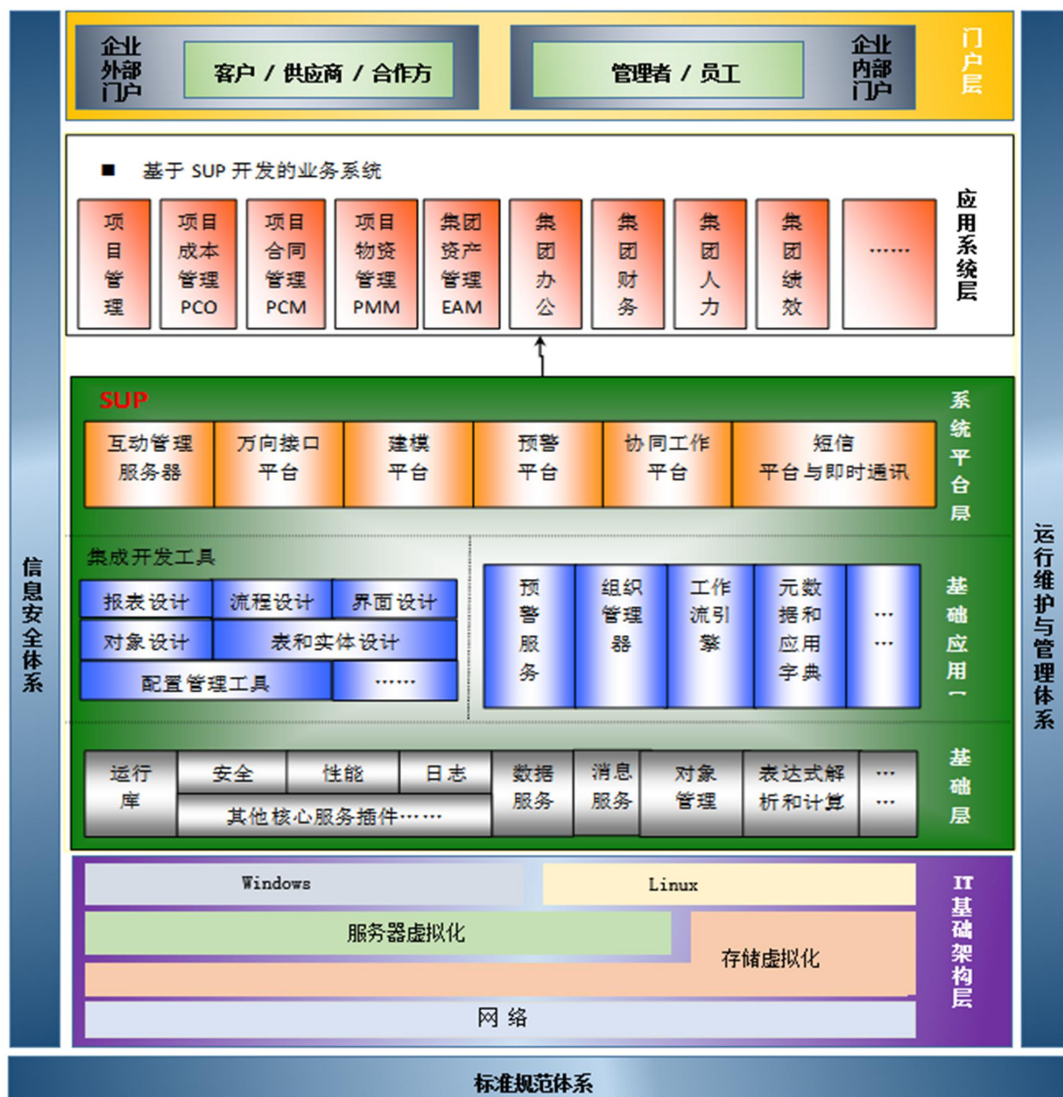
信息安全体系

企业外部门户
客户 / 供应商 / 合作方
管理者 / 员工
企业内部门户
门户层

■ 基于 SUP 开发的业务系统
项目管理
项目成本管理 PCO
项目合同管理 PCM
项目物资管理 PMM
集团资产管理 EAM
集团办公
集团财务
集团人力
集团绩效
……
应用系统层

SUP
互动管理服务器
万向接口平台
建模平台
预警平台
协同工作平台
短信平台与即时通讯
系统平台层

集成开发工具
报表设计
流程设计
界面设计
对象设计
表和实体设计
配置管理工具
……
预警服务
组织管理器
工作流引擎
元数据和应用字典
……
基础应用一

运行库
安全
性能
日志
其他核心服务插件……
数据服务
消息服务
对象管理
表达式解析和计算
……
基础层

Windows
Linux
服务器虚拟化
存储虚拟化
网络
IT基础架构层

运行维护与管理体系

标准规范体系